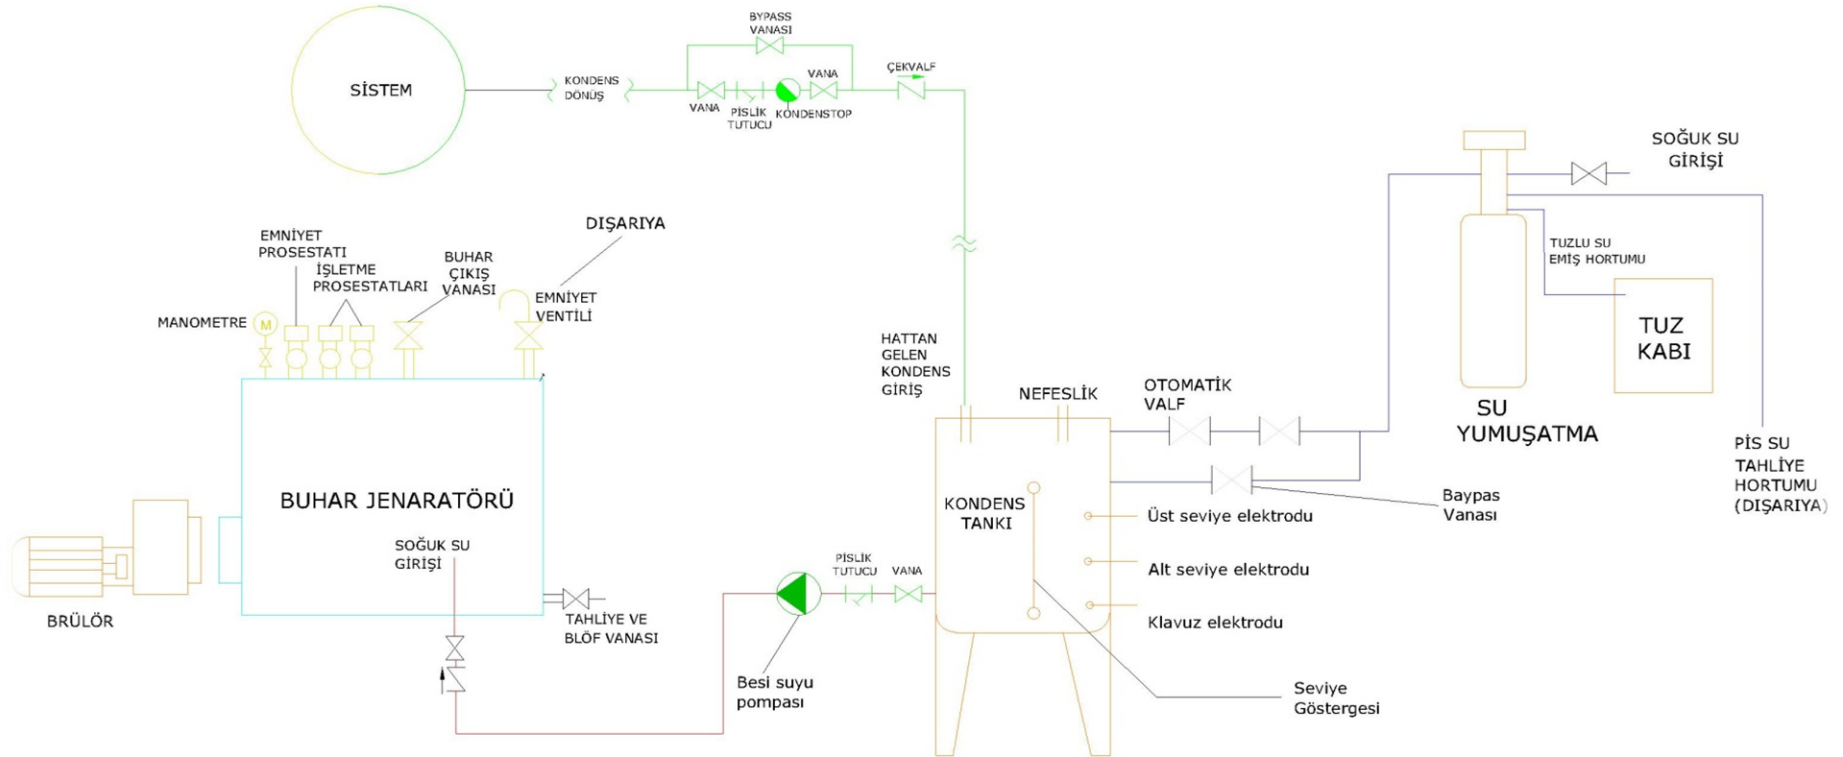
BYPASS VANASI

SİSTEM

KONDENS DÖNÜŞ

VANA

PİSLİK TUTUCU

KONDENSTOP

VANA

ÇEKVALF

SOĞUK SU GİRİŞİ

TUZLU SU EMİŞ HORTUMU

TUZ KABI

EMNİYET PROSESTATI

İŞLETME PROSESTATLARI

BUHAR ÇIKIŞ VANASI

DIŞARIYA

EMNİYET VENTİLİ

MANOMETRE

M

HATTAN GELEN KONDENS GİRİŞ

NEFESLİK

OTOMATİK VALF

SU YUMUŞATMA

PİS SU TAHLİYE HORTUMU (DIŞARIYA)

BUHAR JENARATÖRÜ

KONDENS TANKI

Üst seviye elektrodu

Baypas Vanası

SOĞUK SU GİRİŞİ

PİSLİK TUTUCU

VANA

Alt seviye elektrodu

BRÜLÖR

TAHLİYE VE BLÖF VANASI

Klavuz elektrodu

Besi suyu pompası

Seviye Göstergesi